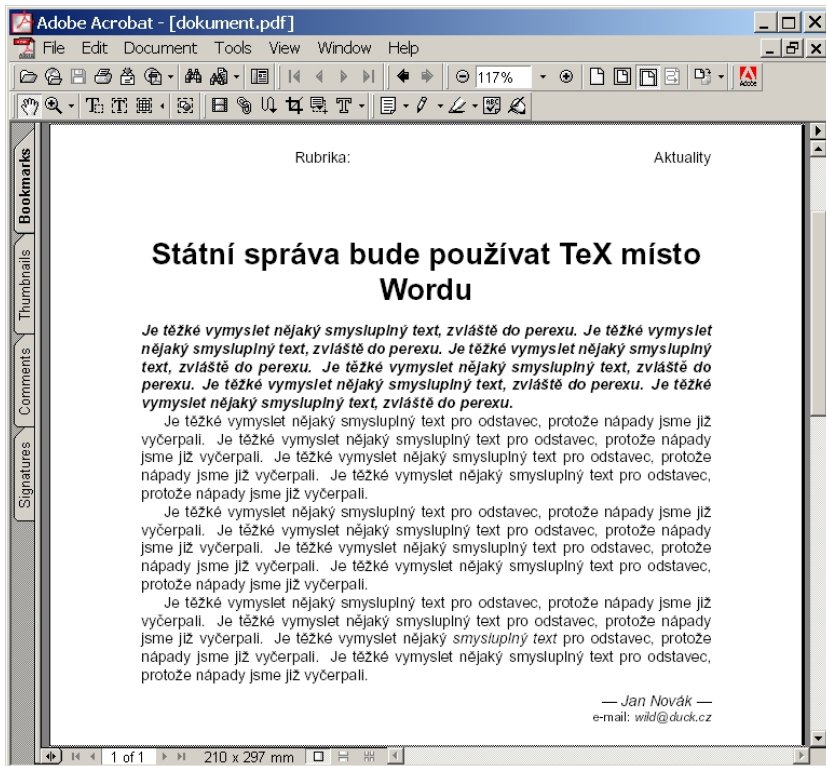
Adobe Acrobat - [dokument.pdf]

File Edit Document Tools View Window Help

117%

Bookmarks

Thumbnails

Comments

Signatures

Rubrika: Aktuality

Státní správa bude používat TeX místo Wordu

*Je těžké vymyslet nějaký smysluplný text, zvláště do perexu. Je těžké vymyslet nějaký smysluplný text, zvláště do perexu. Je těžké vymyslet nějaký smysluplný text, zvláště do perexu. Je těžké vymyslet nějaký smysluplný text, zvláště do perexu. Je těžké vymyslet nějaký smysluplný text, zvláště do perexu. Je těžké vymyslet nějaký smysluplný text, zvláště do perexu.*

Je těžké vymyslet nějaký smysluplný text pro odstavec, protože nápady jsme již vyčerpali. Je těžké vymyslet nějaký smysluplný text pro odstavec, protože nápady jsme již vyčerpali. Je těžké vymyslet nějaký smysluplný text pro odstavec, protože nápady jsme již vyčerpali. Je těžké vymyslet nějaký smysluplný text pro odstavec, protože nápady jsme již vyčerpali.

Je těžké vymyslet nějaký smysluplný text pro odstavec, protože nápady jsme již vyčerpali. Je těžké vymyslet nějaký smysluplný text pro odstavec, protože nápady jsme již vyčerpali. Je těžké vymyslet nějaký smysluplný text pro odstavec, protože nápady jsme již vyčerpali. Je těžké vymyslet nějaký smysluplný text pro odstavec, protože nápady jsme již vyčerpali.

Je těžké vymyslet nějaký smysluplný text pro odstavec, protože nápady jsme již vyčerpali. Je těžké vymyslet nějaký smysluplný text pro odstavec, protože nápady jsme již vyčerpali. Je těžké vymyslet nějaký *smysluplný text* pro odstavec, protože nápady jsme již vyčerpali. Je těžké vymyslet nějaký smysluplný text pro odstavec, protože nápady jsme již vyčerpali.

*— Jan Novák —*
e-mail: *wild@duck.cz*

1 of 1 210 x 297 mm